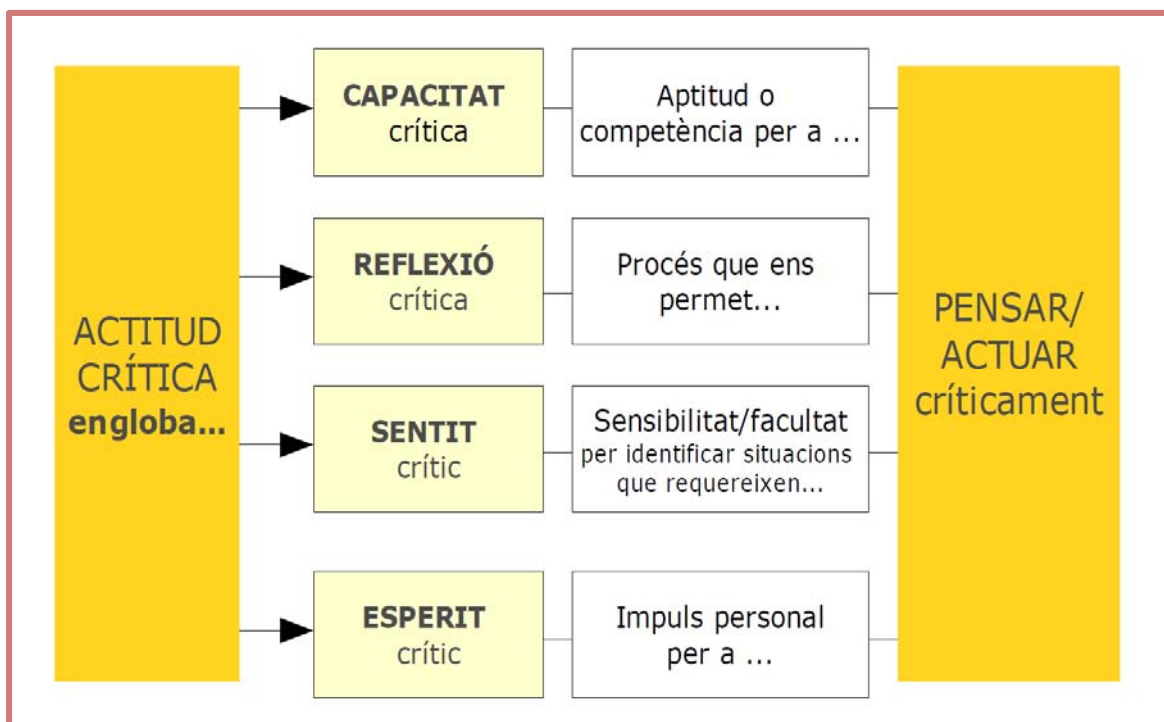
ACTITUD CRÍTICA **engloba...**

**CAPACITAT** crítica

Aptitud o competència per a ...

**REFLEXIÓ** crítica

Procés que ens permet...

**SENTIT** crític

Sensibilitat/facultat per identificar situacions que requereixen...

**ESPERIT** crític

Impuls personal per a ...

PENSAR/ ACTUAR críticament